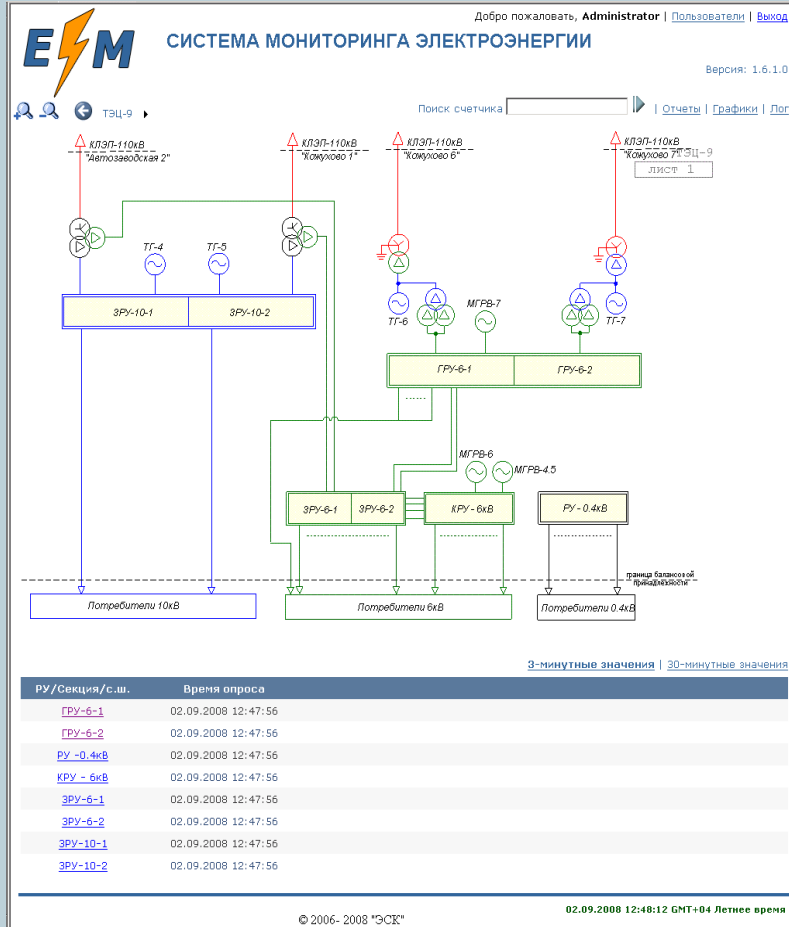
Добро пожаловать, Administrator | Пользователи | Выход

СИСТЕМА МОНИТОРИНГА ЭЛЕКТРОЭНЕРГИИ

Версия: 1.6.1.0

ТЭЦ-9

Поиск счетчика | Отчеты | Графики | Лог

КЛЭП-110кВ "Автозаводская 2"

КЛЭП-110кВ "Кожухово 1"

КЛЭП-110кВ "Кожухово 6"

КЛЭП-110кВ "Кожухово 7"

ТЭЦ-9
лист 1

ТГ-4
ТГ-5

ЗРУ-10-1
ЗРУ-10-2

ТГ-6
МГРВ-7
ТГ-7

ГРУ-6-1
ГРУ-6-2

МГРВ-6
МГРВ-4.5

ЗРУ-6-1
ЗРУ-6-2
КРУ - 6кВ
РУ - 0.4кВ

граница балансовой принадлежности

Потребители 10кВ
Потребители 6кВ
Потребители 0.4кВ

3-минутные значения | 30-минутные значения

| РУ/Секция/с.ш. | Время опроса |
|---|---|
| ГРУ-6-1 | 02.09.2008 12:47:56 |
| ГРУ-6-2 | 02.09.2008 12:47:56 |
| РУ -0.4кВ | 02.09.2008 12:47:56 |
| КРУ - 6кВ | 02.09.2008 12:47:56 |
| ЗРУ-6-1 | 02.09.2008 12:47:56 |
| ЗРУ-6-2 | 02.09.2008 12:47:56 |
| ЗРУ-10-1 | 02.09.2008 12:47:56 |
| ЗРУ-10-2 | 02.09.2008 12:47:56 |

02.09.2008 12:48:12 GMT+04 Летнее время

© 2006- 2008 "ЭСК"